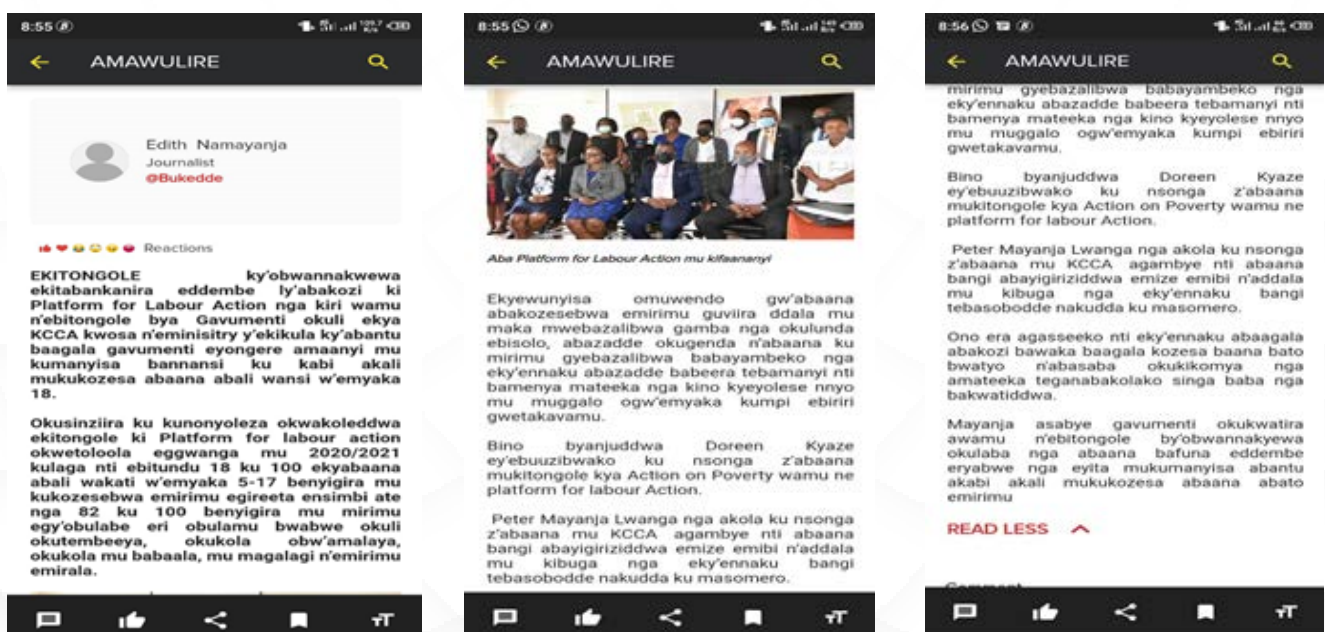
8:55

AMAWULIRE

Edith Namayanja
Journalist
@Bukedde

Reactions

EKITONGOLE ky'obwannakwewa ekitabankanira eddembe ly'abakozi ki Platform for Labour Action nga kiri wamu n'ebitongole bya Gavumenti okuli ekya KCCA kwosa n'eminisitry y'ekikula ky'abantu baagala gavumenti eyongere amaanyi mu kumanyisa bannansi ku kabi akali mukukozesa abaana abali wansi w'emyaka 18.

Okusinziira ku kunonyoleza okwakoleddwa ekitongole ki Platform for labour action okwetoloola eggwanga mu 2020/2021 kulaga nti ebitundu 18 ku 100 ekyabaana abali wakati w'emyaka 5-17 benyigira mu kukozesebwa emirimu egireeta ensimbi ate nga 82 ku 100 benyigira mu mirimu egy'obulabe eri obulamu bwabwe okuli okutembeeya, okukola obw'amalaya, okukola mu babaala, mu magalagi n'emirimu emirala.

8:55

AMAWULIRE

Aba Platform for Labour Action mu kifaananyi

Ekyewunyisa omuwendo gw'abaana abakozesebwa emirimu guviira ddala mu maka mwebazalibwa gamba nga okulunda ebisolo, abazadde okugenda n'abaana ku mirimu gyebazalibwa babayambeko nga eky'ennaku abazadde babeera tebamanyi nti bamenya mateeka nga kino kyeyolese nnyo mu muggalo ogw'emyaka kumpi ebiriri gwetakavamu.

Bino byanjuddwa Doreen Kyaze ey'ebuuzibwako ku nsonga z'abaana mukitongole kya Action on Poverty wamu ne platform for labour Action.

Peter Mayanja Lwanga nga akola ku nsonga z'abaana mu KCCA agambye nti abaana bangi abayigiriziddwa emize emibi n'addala mu kibuga nga eky'ennaku bangi tebasobodde nakudda ku masomero.

8:56

AMAWULIRE

mirimu gyebazalibwa babayambeko nga eky'ennaku abazadde babeera tebamanyi nti bamenya mateeka nga kino kyeyolese nnyo mu muggalo ogw'emyaka kumpi ebiriri gwetakavamu.

Bino byanjuddwa Doreen Kyaze ey'ebuuzibwako ku nsonga z'abaana mukitongole kya Action on Poverty wamu ne platform for labour Action.

Peter Mayanja Lwanga nga akola ku nsonga z'abaana mu KCCA agambye nti abaana bangi abayigiriziddwa emize emibi n'addala mu kibuga nga eky'ennaku bangi tebasobodde nakudda ku masomero.

Ono era agasseeko nti eky'ennaku abaagala abakozi bawaka baagala kozesa baana bato bwatyo n'abasaba okukikomya nga amateeka teganabakolako singa baba nga bakwatiddwa.

Mayanja asabye gavumenti okukwatira awamu n'ebitongole by'obwannakyewa okulaba nga abaana bafuna eddembe eryabwe nga eyita mukumanyisa abantu akabi akali mukukozesa abaana abato emirimu

READ LESS

Comment